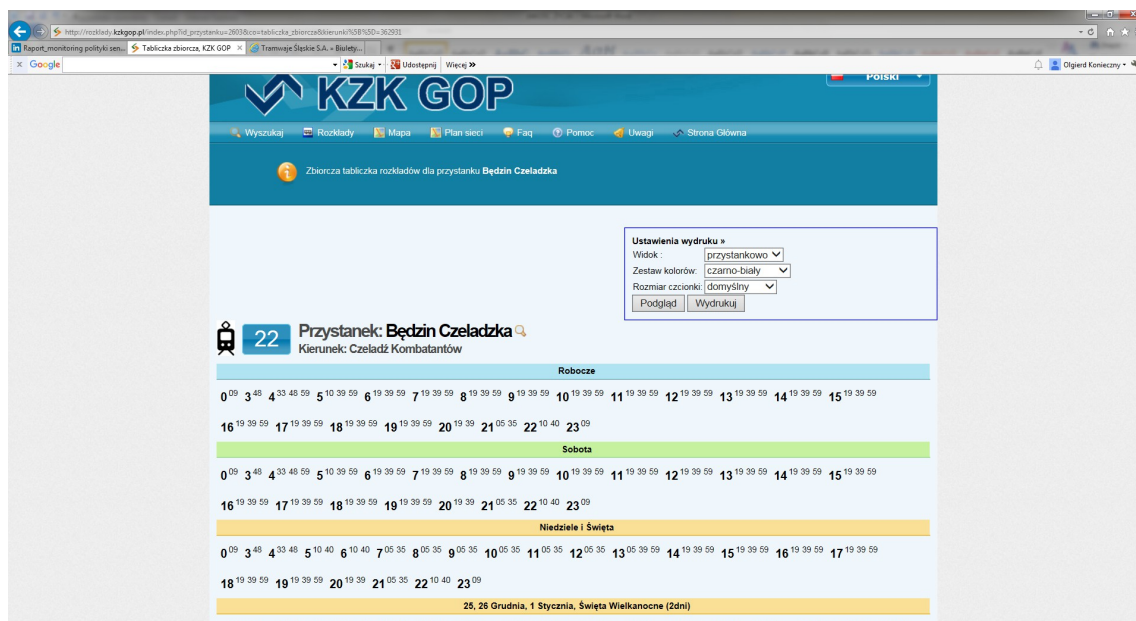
http://rozklady.kzkgop.pl/index.php?id_przystanku=2803&co=tabliczka_zbiorcza&kierunki%5B%5D=362931

Raport_monitoring polityki sen... | Tabliczka zbiorcza, KZK GOP | Tramwaje Śląskie S.A. » Bilety...

Google | Szukaj | Udostępnij | Więcej » | Olgierd Konieczny

KZK GOP

Polski

Wyszukaj | Rozkłady | Mapa | Plan sieci | Faq | Pomoc | Uwagi | Strona Główna

Zbiorcza tabliczka rozkładów dla przystanku Będzin Czeladzka

Ustawienia wydruku »
Widok : przystankowo
Zestaw kolorów: czarno-biały
Rozmiar czcionki: domyślny
Podgląd | Wydrukuj

22 Przystanek: Będzin Czeladzka
Kierunek: Czeladź Kombatantów

Robocze

$0^{09}$ $3^{48}$ $4^{33\ 48\ 59}$ $5^{10\ 39\ 59}$ $6^{19\ 39\ 59}$ $7^{19\ 39\ 59}$ $8^{19\ 39\ 59}$ $9^{19\ 39\ 59}$ $10^{19\ 39\ 59}$ $11^{19\ 39\ 59}$ $12^{19\ 39\ 59}$ $13^{19\ 39\ 59}$ $14^{19\ 39\ 59}$ $15^{19\ 39\ 59}$

$16^{19\ 39\ 59}$ $17^{19\ 39\ 59}$ $18^{19\ 39\ 59}$ $19^{19\ 39\ 59}$ $20^{19\ 39}$ $21^{05\ 35}$ $22^{10\ 40}$ $23^{09}$

Sobota

$0^{09}$ $3^{48}$ $4^{33\ 48\ 59}$ $5^{10\ 39\ 59}$ $6^{19\ 39\ 59}$ $7^{19\ 39\ 59}$ $8^{19\ 39\ 59}$ $9^{19\ 39\ 59}$ $10^{19\ 39\ 59}$ $11^{19\ 39\ 59}$ $12^{19\ 39\ 59}$ $13^{19\ 39\ 59}$ $14^{19\ 39\ 59}$ $15^{19\ 39\ 59}$

$16^{19\ 39\ 59}$ $17^{19\ 39\ 59}$ $18^{19\ 39\ 59}$ $19^{19\ 39\ 59}$ $20^{19\ 39}$ $21^{05\ 35}$ $22^{10\ 40}$ $23^{09}$

Niedziele i Święta

$0^{09}$ $3^{48}$ $4^{33\ 48}$ $5^{10\ 40}$ $6^{10\ 40}$ $7^{05\ 35}$ $8^{05\ 35}$ $9^{05\ 35}$ $10^{05\ 35}$ $11^{05\ 35}$ $12^{05\ 35}$ $13^{05\ 39\ 59}$ $14^{19\ 39\ 59}$ $15^{19\ 39\ 59}$ $16^{19\ 39\ 59}$ $17^{19\ 39\ 59}$

$18^{19\ 39\ 59}$ $19^{19\ 39\ 59}$ $20^{19\ 39}$ $21^{05\ 35}$ $22^{10\ 40}$ $23^{09}$

25, 26 Grudnia, 1 Stycznia, Święta Wielkanocne (2dni)